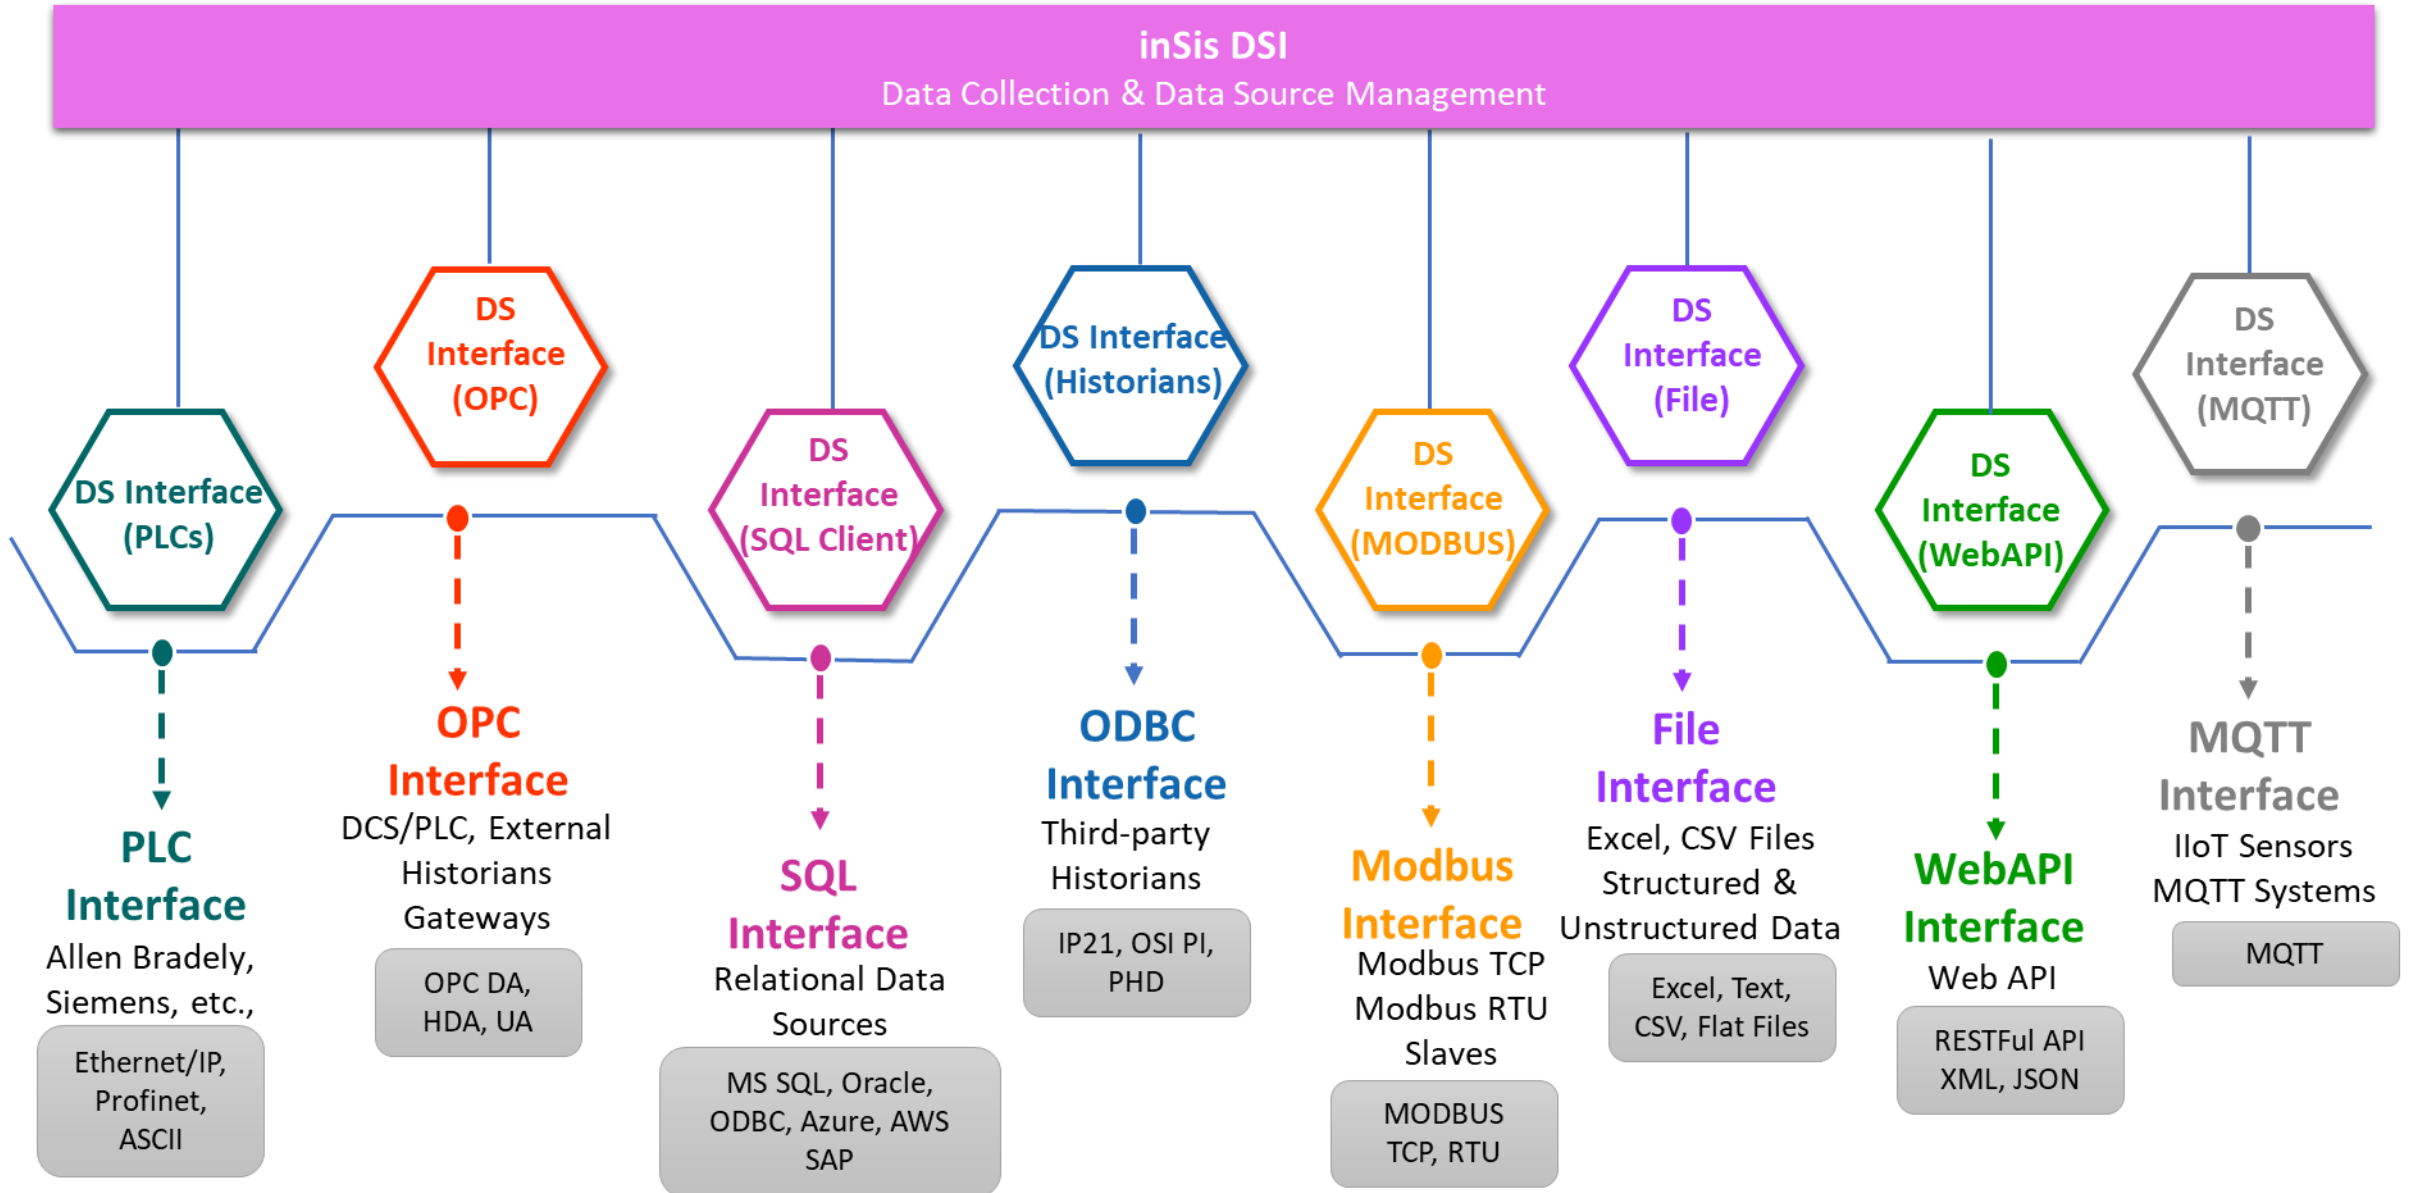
inSis DSI
Data Collection & Data Source Management

DS Interface (PLCs)

PLC Interface
Allen Bradely, Siemens, etc.,

Ethernet/IP, Profinet, ASCII

DS Interface (OPC)

OPC Interface
DCS/PLC, External Historians Gateways

OPC DA, HDA, UA

DS Interface (SQL Client)

SQL Interface
Relational Data Sources

MS SQL, Oracle, ODBC, Azure, AWS SAP

DS Interface (Historians)

ODBC Interface
Third-party Historians

IP21, OSI PI, PHD

DS Interface (MODBUS)

Modbus Interface
Modbus TCP Modbus RTU Slaves

MODBUS TCP, RTU

DS Interface (File)

File Interface
Excel, CSV Files Structured & Unstructured Data

Excel, Text, CSV, Flat Files

DS Interface (WebAPI)

WebAPI Interface
Web API

RESTFul API XML, JSON

DS Interface (MQTT)

MQTT Interface
IIoT Sensors MQTT Systems

MQTT